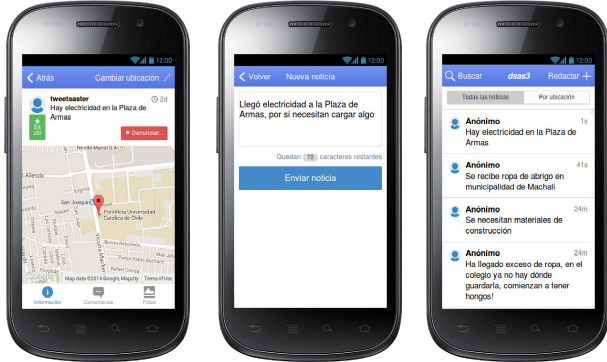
12:00

Atrás
Cambiar ubicación

tweetsaster
2d
Hay electricidad en la Plaza de Armas
Es útil
Denunciar...

Pontificia Universidad Católica de Chile
San Joaquín
Map data ©2014 Google, Mapcity
Terms of Use

Información
Comentarios
Fotos

12:00

Volver
Nueva noticia

Llegó electricidad a la Plaza de Armas, por si necesitan cargar algo

Quedan 72 caracteres restantes

Enviar noticia

12:00

Buscar
dsas3
Redactar

Todas las noticias
Por ubicación

Anónimo
1s
Hay electricidad en la Plaza de Armas

Anónimo
41s
Se recibe ropa de abrigo en municipalidad de Machalí

Anónimo
24m
Se necesitan materiales de construcción

Anónimo
24m
Ha llegado exceso de ropa, en el colegio ya no hay dónde guardarla, comienzan a tener hongos!